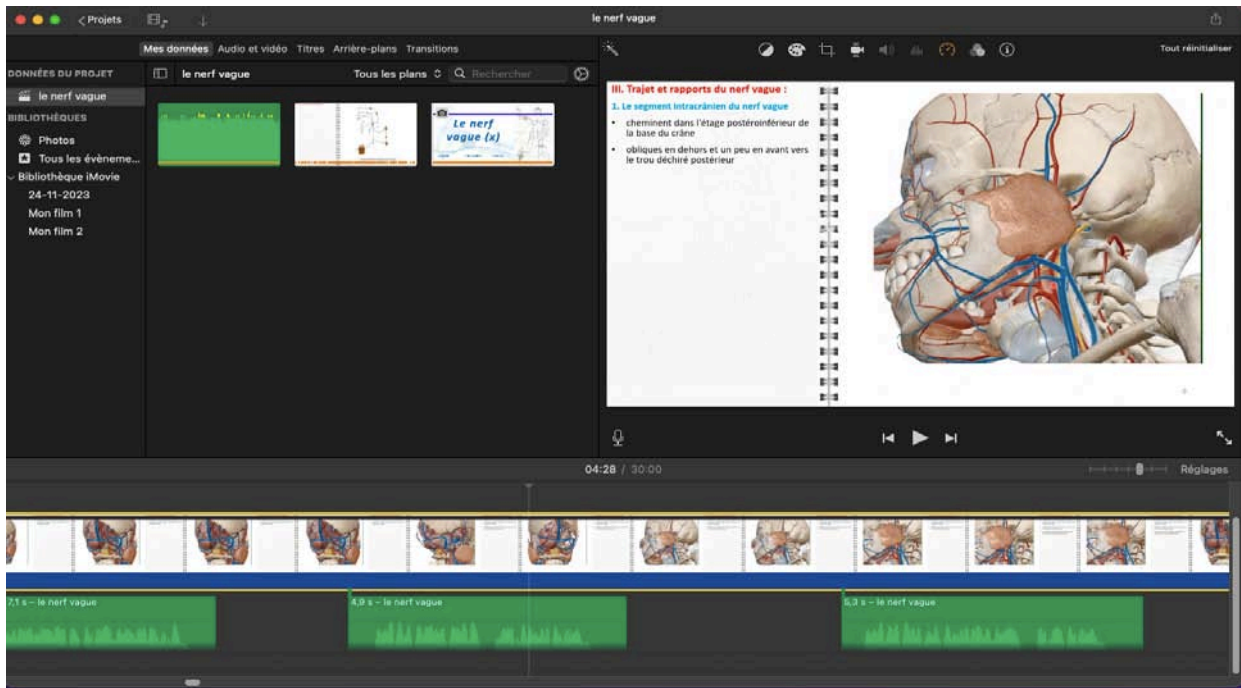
< Projets

le nerf vague

Mes données Audio et vidéo Titres Arrière-plans Transitions

Tout réinitialiser

DONNÉES DU PROJET
le nerf vague
BIBLIOTHÈQUES
Photos
Tous les évèneme...
Bibliothèque iMovie
24-11-2023
Mon film 1
Mon film 2

le nerf vague

Tous les plans

Rechercher

Le nerf vague (x)

III. Trajet et rapports du nerf vague :

1. Le segment intracrânien du nerf vague

• cheminent dans l'étage postéroinférieur de la base du crâne

• obliques en dehors et un peu en avant vers le trou déchiré postérieur

04:28 / 30:00

Réglages

7,1 s – le nerf vague

4,9 s – le nerf vague

5,3 s – le nerf vague